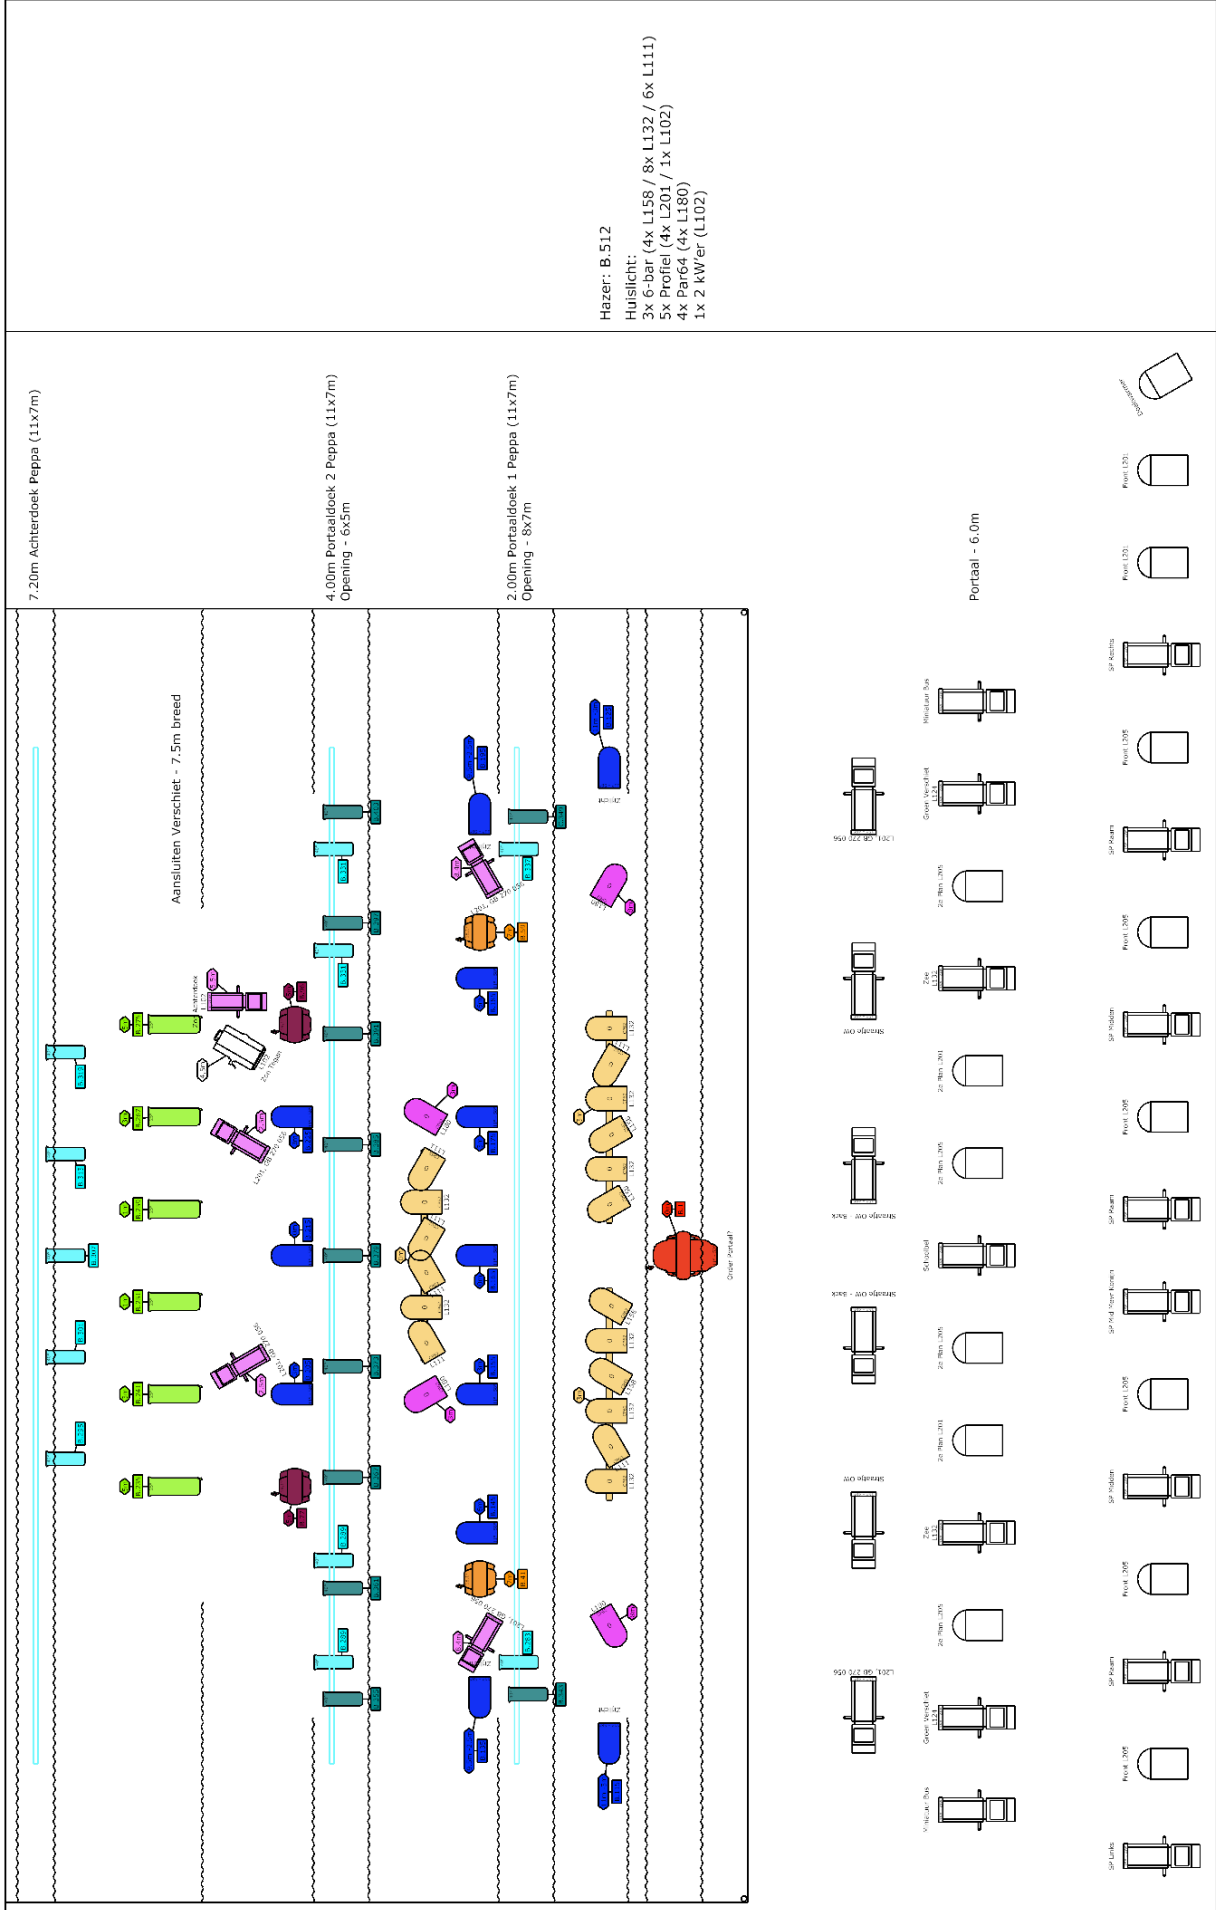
Hazer: B.512
Huislicht:
3x 6-bar (4x L158 / 8x L132 / 6x L111)
5x Profiel (4x L201 / 1x L102)
4x Par64 (4x L180)
1x 2 kW'er (L102)

7.20m Achterdoek Peppa (11x7m)

4.00m Portaaldoek 2 Peppa (11x7m)
Opening - 6x5m

2.00m Portaaldoek 1 Peppa (11x7m)
Opening - 8x7m

Portaal - 6.0m

Aansluiten Verschiet - 7.5m breed

Zijlicht
Zijlicht
Groen Portaal?
Straatje OW
Straatje OW - Back
Straatje OW - Back
Straatje OW
L201, GB 270 056
L201, GB 270 056
Miniatuur Bus
Groot Verschiet L124
2e Plan L205
Zee L132
2e Plan L201
2e Plan L205
Schubbel
2e Plan L205
2e Plan L201
Zee L132
2e Plan L205
Groot Verschiet L124
Miniatuur Bus
Front L201
Front L201
SP Rechts
Front L205
SP Raam
Front L205
SP Modem
Front L205
SP Raam
SP Mid Peer Rechts
Front L205
SP Modem
Front L205
SP Raam
Front L205
SP Links